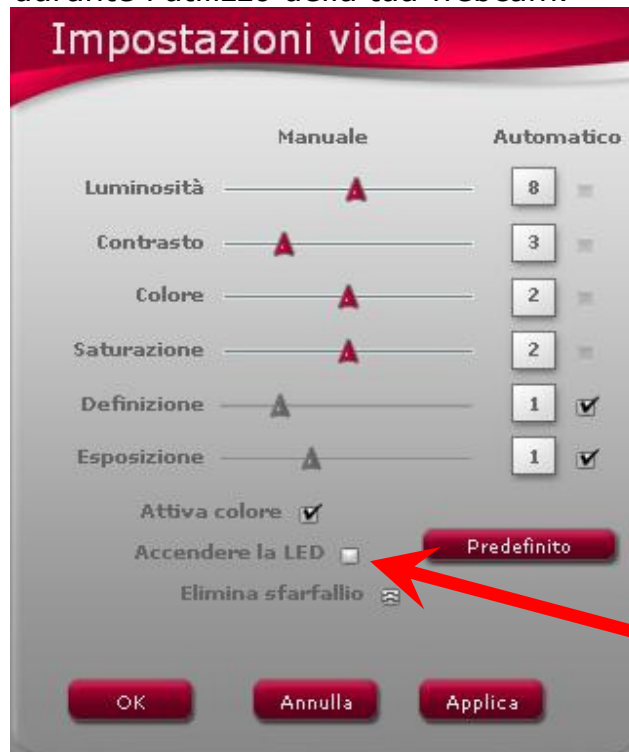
durante l'utilizzo della tua webcam.

Impostazioni video

Manuale

Automatico

Luminosità 8

Contrasto 3

Colore 2

Saturazione 2

Definizione 1

Esposizione 1

Attiva colore

Accendere la LED

Predefinito

Elimina sfarfallio

OK

Annulla

Applica